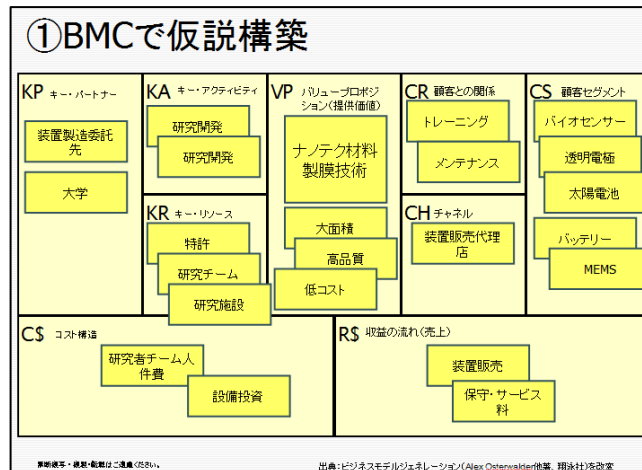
①BMCで仮説構築

KP キー・パートナー
装置製造委託先
大学

KA キー・アクティビティ
研究開発
研究開発

KR キー・リソース
特許
研究チーム
研究施設

VP バリュープロポジション(提供価値)
ナノテク材料製膜技術
大面積
高品質
低コスト

CR 顧客との関係
トレーニング
メンテナンス

CH チャネル
装置販売代理店

CS 顧客セグメント
バイオセンサー
透明電極
太陽電池
バッテリー
MEMS

C$ コスト構造
研究者チーム人件費
設備投資

R$ 収益の流れ(売上)
装置販売
保守・サービス料

無断複写・転載・転用はご遠慮ください。

出典:ビジネスモデルジェネレーション(Alex Osterwalder他著, 翔泳社)を改変